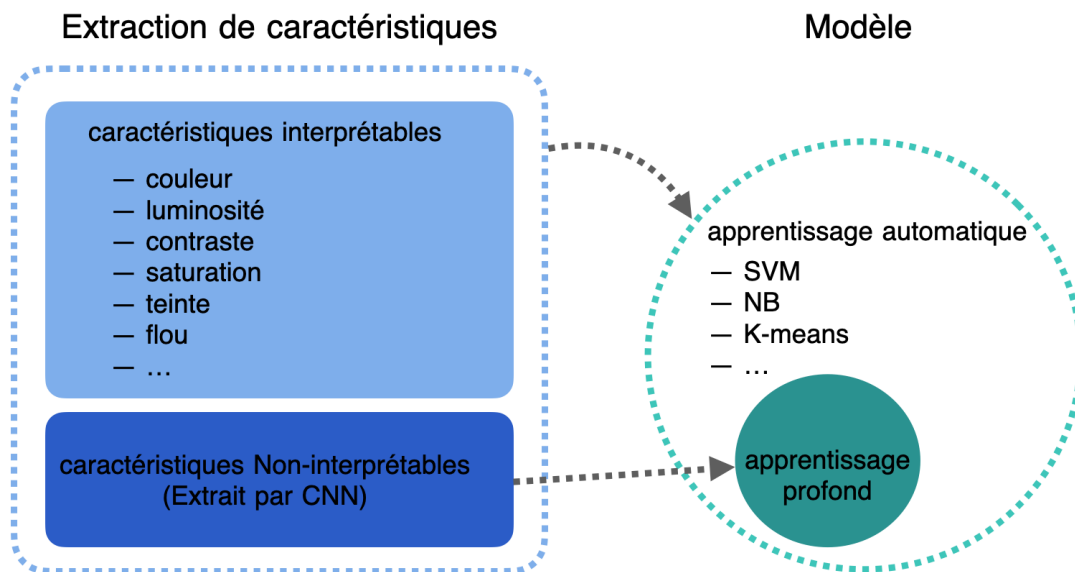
Extraction de caractéristiques

Modèle

caractéristiques interprétables

— couleur
— luminosité
— contraste
— saturation
— teinte
— flou
— …

caractéristiques Non-interprétables
(Extrait par CNN)

apprentissage automatique

— SVM
— NB
— K-means
— …

apprentissage profond